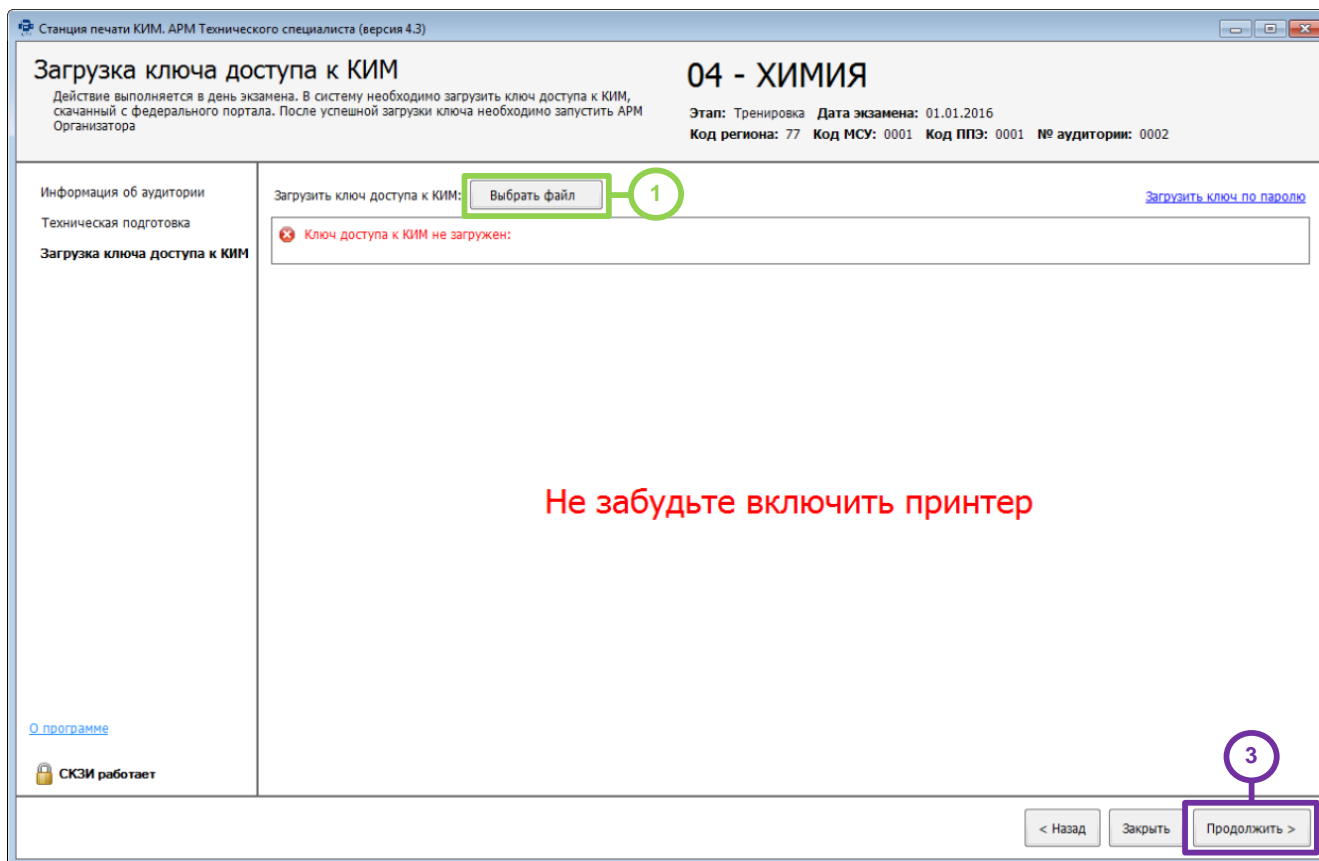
Станция печати КИМ. АРМ Технического специалиста (версия 4.3)

Загрузка ключа доступа к КИМ
Действие выполняется в день экзамена. В систему необходимо загрузить ключ доступа к КИМ, скачанный с федерального портала. После успешной загрузки ключа необходимо запустить АРМ Организатора

04 - ХИМИЯ
Этап: Тренировка Дата экзамена: 01.01.2016
Код региона: 77 Код МСУ: 0001 Код ППЭ: 0001 № аудитории: 0002

Информация об аудитории
Техническая подготовка
Загрузка ключа доступа к КИМ

Загрузить ключ доступа к КИМ: Выбрать файл
1
Загрузить ключ по паролю

Ключ доступа к КИМ не загружен:

Не забудьте включить принтер

О программе

СКЗИ работает

3

< Назад Закрыть Продолжить >